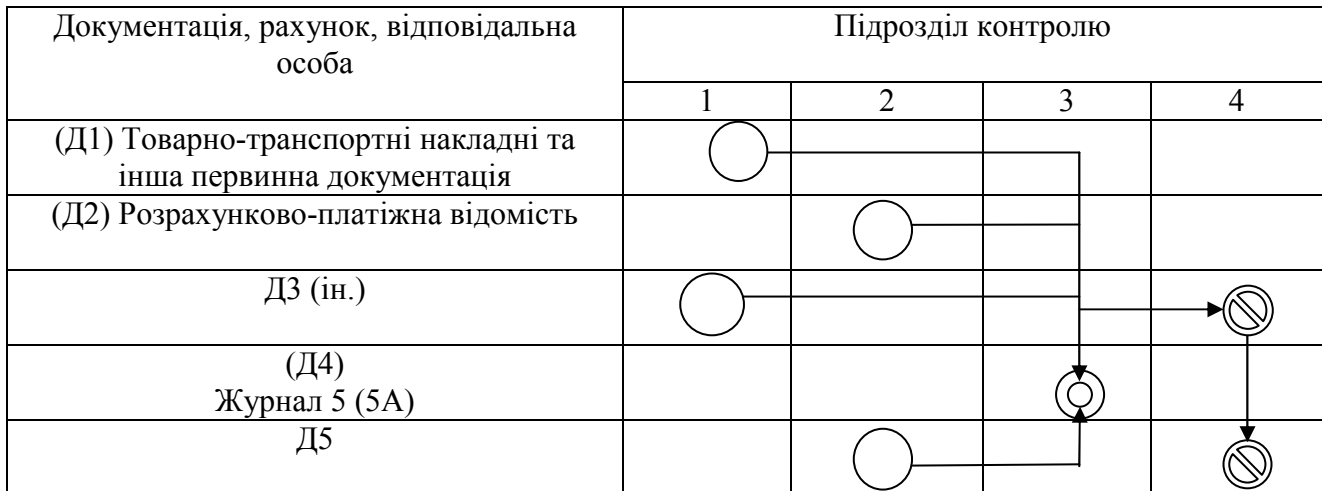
| Документація, рахунок, відповідальна особа | Підрозділ контролю | | | |
|---|---|---|---|---|
| | 1 | 2 | 3 | 4 |
| (Д1) Товарно-транспортні накладні та інша первинна документація | | | | |
| (Д2) Розрахунково-платіжна відомість | | | | |
| Д3 (ін.) | | | | |
| (Д4) Журнал 5 (5А) | | | | |
| Д5 | | | | |